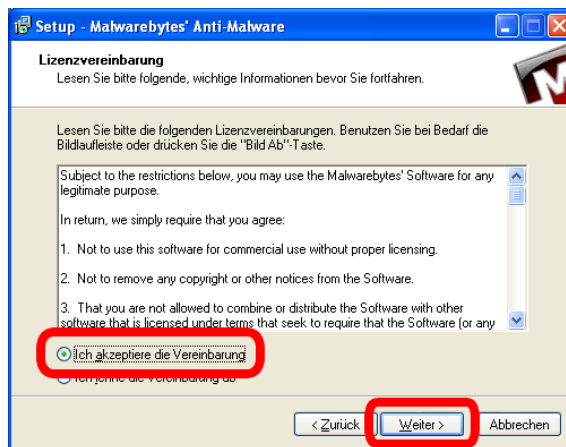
Setup - Malwarebytes' Anti-Malware

Lizenzvereinbarung
Lesen Sie bitte folgende, wichtige Informationen bevor Sie fortfahren.

Lesen Sie bitte die folgenden Lizenzvereinbarungen. Benutzen Sie bei Bedarf die Bildlaufleiste oder drücken Sie die "Bild Ab"-Taste.

Subject to the restrictions below, you may use the Malwarebytes' Software for any legitimate purpose.

In return, we simply require that you agree:

1. Not to use this software for commercial use without proper licensing.

2. Not to remove any copyright or other notices from the Software.

3. That you are not allowed to combine or distribute the Software with other software that is licensed under terms that seek to require that the Software (or any

Ich akzeptiere die Vereinbarung

Ich lehne die Vereinbarung ab

< Zurück | Weiter > | Abbrechen